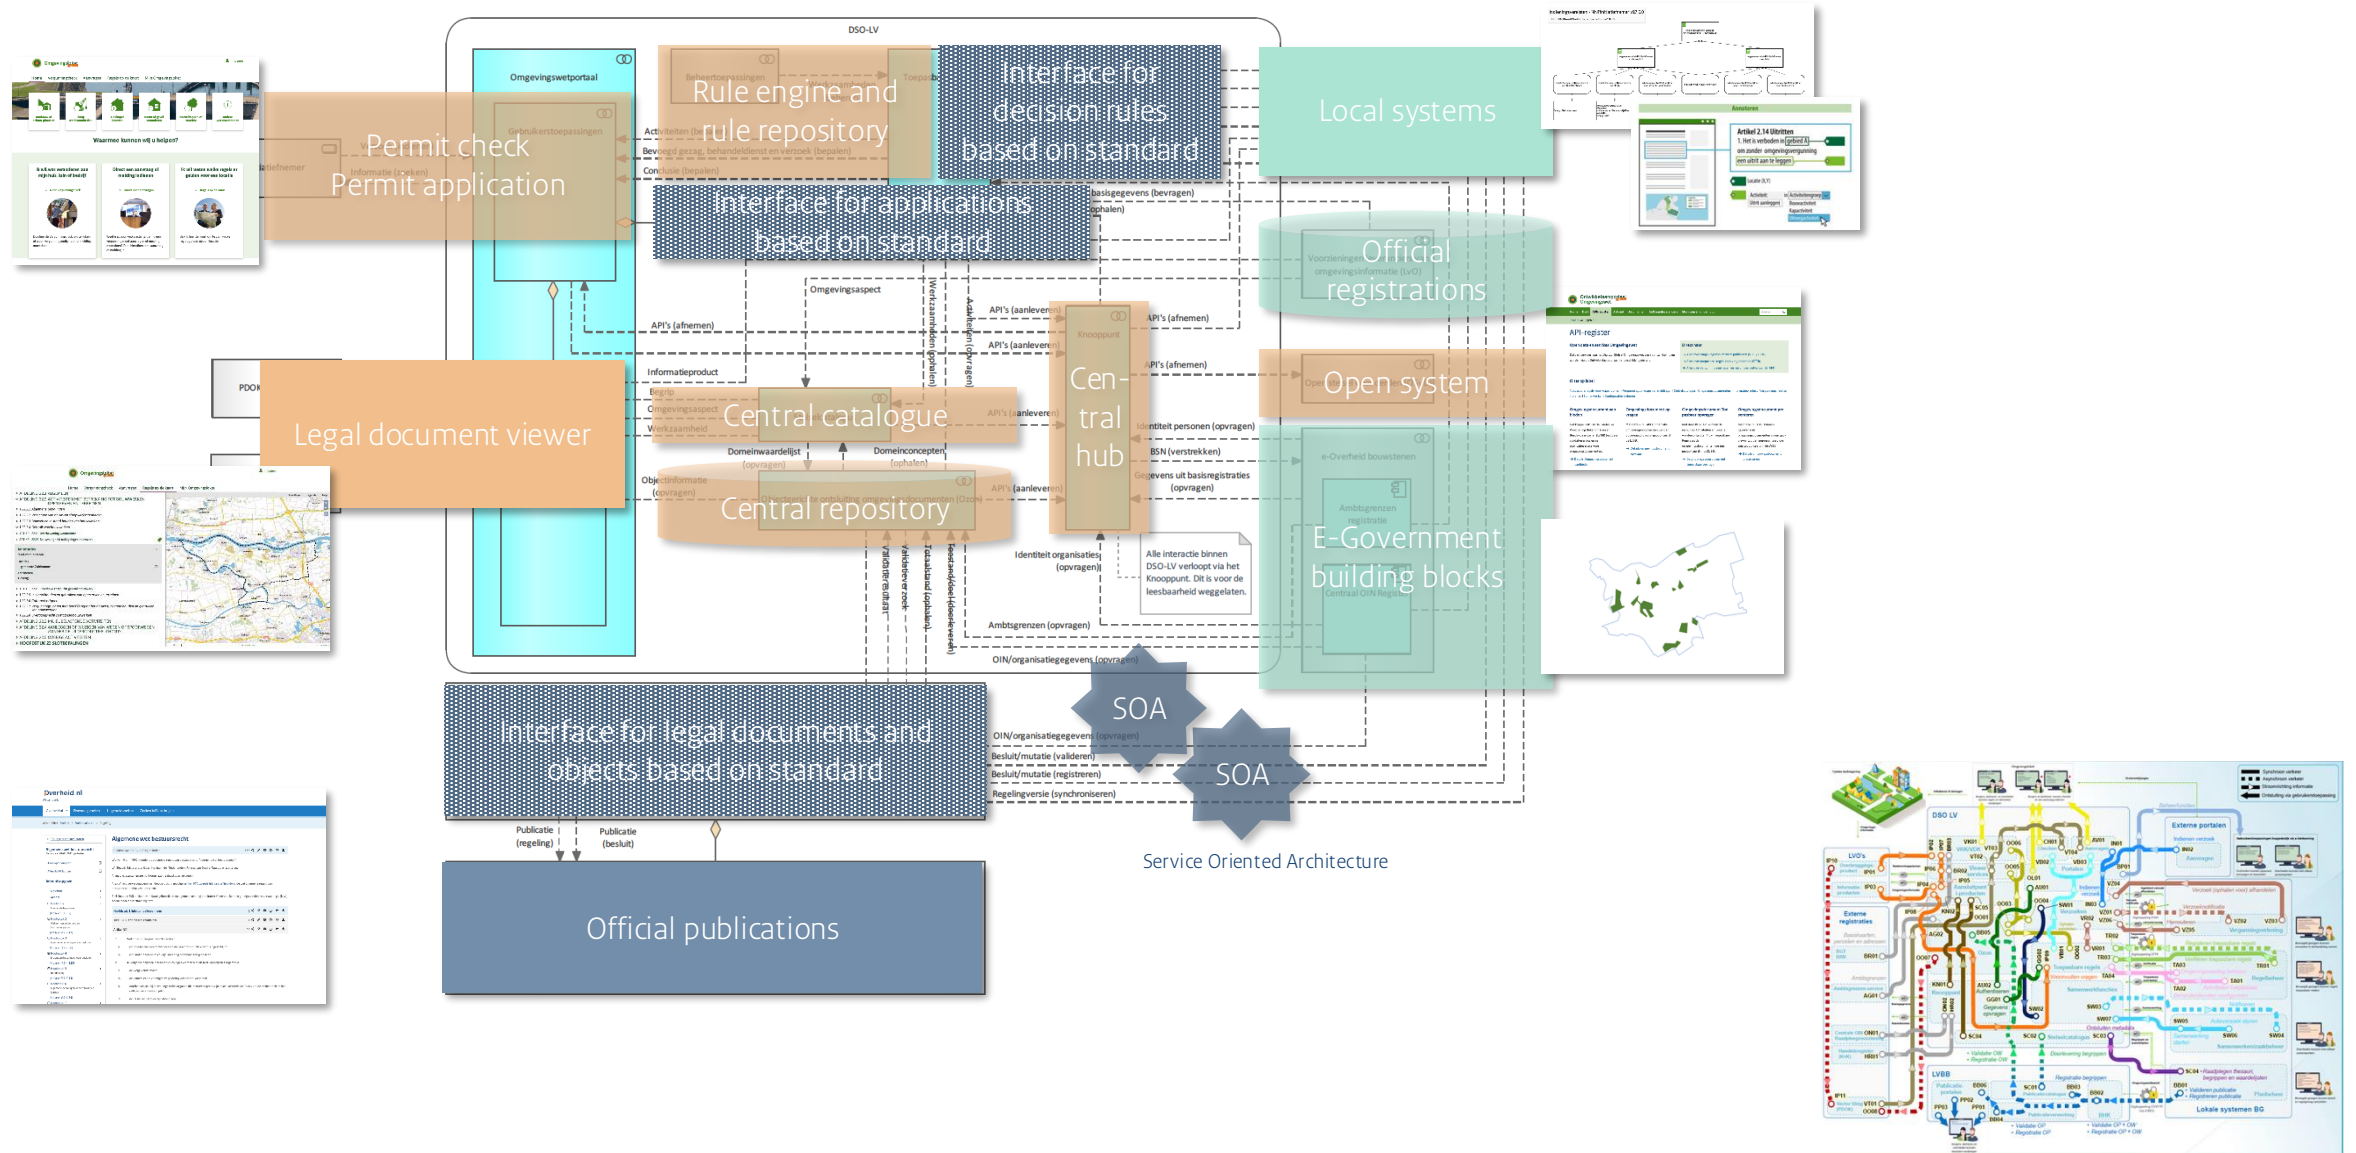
DSO-LV

Omgevingswetportaal

Permit check
Permit application

Gebruikerstoepassingen

Rule engine and rule repository

Interface for decision rules based on standard

Interface for applications based on standard

Local systems

Official registrations

Open system

E-Government building blocks

Legal document viewer

PDOK

Central catalogue

Central repository

Cen-tral hub

Knooppunt

Activiteiten (bepalen)
Bevoegd gezag, behandeldienst en verzoek (bepalen)
Conclusie (bepalen)
Informatie (zoeken)
basisgegevens (bevragen)
(ophalen)
Omgevingsaspect
API's (afnemen)
API's (aanleveren)
API's (aanleveren)
API's (afnemen)
API's (afnemen)
Informatieproduct
Begrip
Omgevingsaspect
Werkzaamheid
API's (aanleveren)
Domeinwaardelijst (opvragen)
Domeinconcepten (ophalen)
Objectinformatie (opvragen)
API's (aanleveren)
Identiteit personen (opvragen)
BSN (verstrekken)
Gegevens uit basisregistraties (opvragen)
Identiteit organisaties (opvragen)
Alle interactie binnen DSO-LV verloopt via het Knooppunt. Dit is voor de leesbaarheid weggelaten.
Ambtsgrenzen (opvragen)
OIN/organisatiegegevens (opvragen)
Werkzaamheden (ophalen)
Activiteiten (opvragen)
Validatieresultaat
Validatieverzoek
Toestand (ophalen)
Besluit/Wijzigingen (leveren)

Interface for legal documents and objects based on standard

SOA
SOA
Service Oriented Architecture

OIN/organisatiegegevens (opvragen)
Besluit/mutatie (valideren)
Besluit/mutatie (registreren)
Regelingversie (synchroniseren)

Publicatie (regeling)
Publicatie (besluit)

Official publications

Waarmee kunnen wij u helpen?
API-register
Overheid.nl
Algemene wet bestuursrecht
Artikel 2.14 Uitritten
DSO LV
Externe portalen
Lokale systemen BG
LVBB